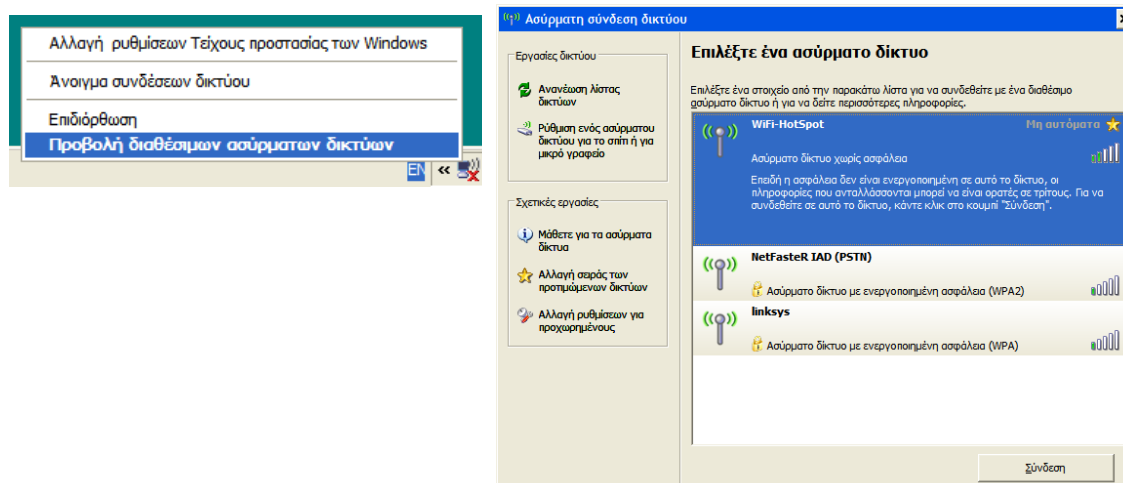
Αλλαγή ρυθμίσεων Τείχους προστασίας των Windows

Άνοιγμα συνδέσεων δικτύου

Επιδιόρθωση

Προβολή διαθέσιμων ασύρματων δικτύων

EN «

Ασύρματη σύνδεση δικτύου

Εργασίες δικτύου

Ανανέωση λίστας δικτύων

Ρύθμιση ενός ασύρματου δικτύου για το σπίτι ή για μικρό γραφείο

Σχετικές εργασίες

Μάθετε για τα ασύρματα δίκτυα

Αλλαγή σειράς των προτιμώμενων δικτύων

Αλλαγή ρυθμίσεων για προχωρημένους

Επιλέξτε ένα ασύρματο δίκτυο

Επιλέξτε ένα στοιχείο από την παρακάτω λίστα για να συνδεθείτε με ένα διαθέσιμο ασύρματο δίκτυο ή για να δείτε περισσότερες πληροφορίες.

WiFi-HotSpot

Μη αυτόματα

Ασύρματο δίκτυο χωρίς ασφάλεια

Επειδή η ασφάλεια δεν είναι ενεργοποιημένη σε αυτό το δίκτυο, οι πληροφορίες που ανταλλάσσονται μπορεί να είναι ορατές σε τρίτους. Για να συνδεθείτε σε αυτό το δίκτυο, κάντε κλικ στο κουμπί "Σύνδεση".

NetFasteR IAD (PSTN)

Ασύρματο δίκτυο με ενεργοποιημένη ασφάλεια (WPA2)

linksys

Ασύρματο δίκτυο με ενεργοποιημένη ασφάλεια (WPA)

Σύνδεση